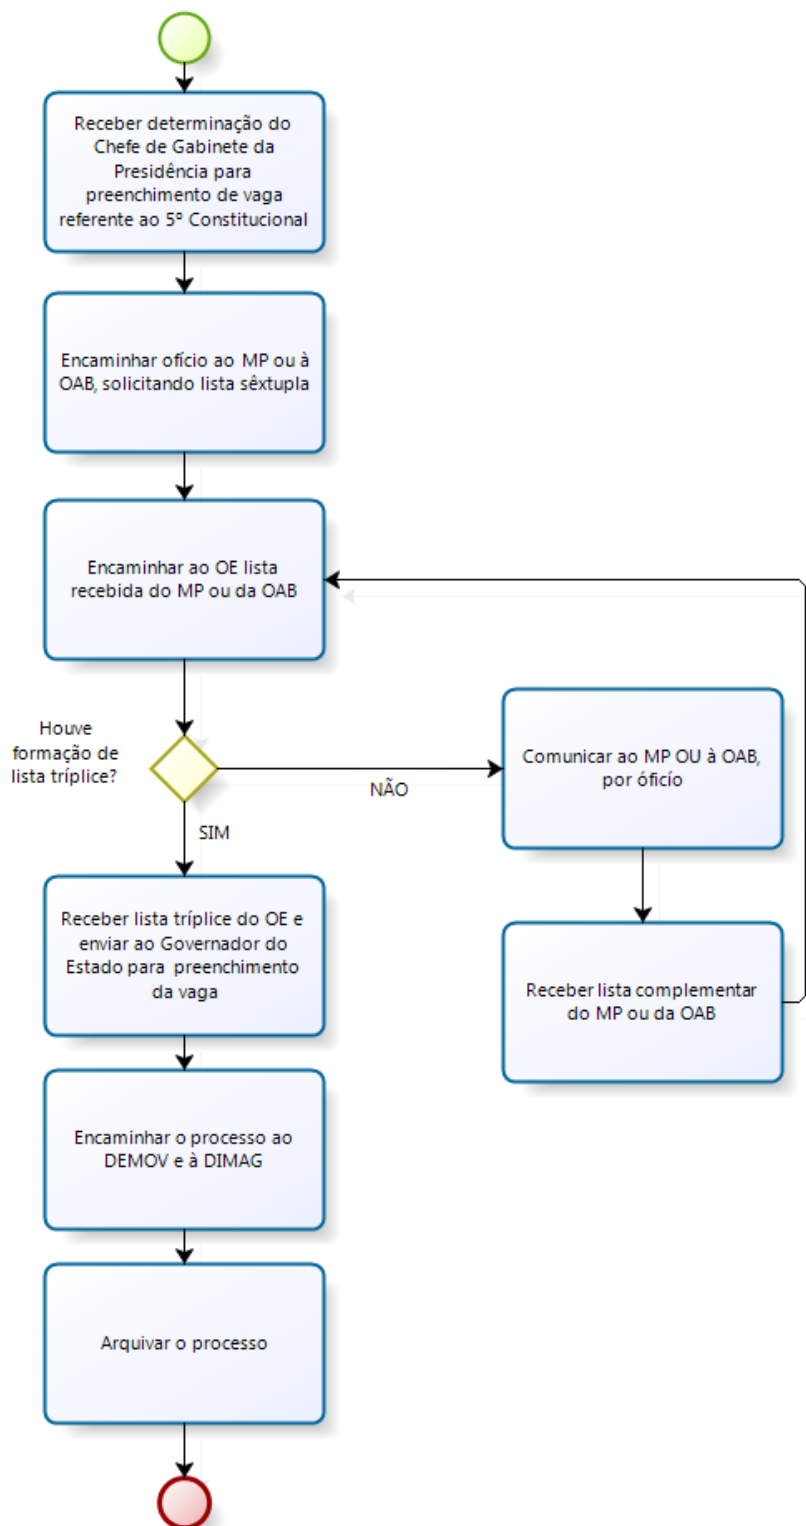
Receber determinação do Chefe de Gabinete da Presidência para preenchimento de vaga referente ao 5º Constitucional

Encaminhar ofício ao MP ou à OAB, solicitando lista sêxtupla

Encaminhar ao OE lista recebida do MP ou da OAB

Houve formação de lista tríplice?

NÃO

Comunicar ao MP OU à OAB, por ofício

Receber lista complementar do MP ou da OAB

SIM

Receber lista tríplice do OE e enviar ao Governador do Estado para preenchimento da vaga

Encaminhar o processo ao DEMOV e à DIMAG

Arquivar o processo